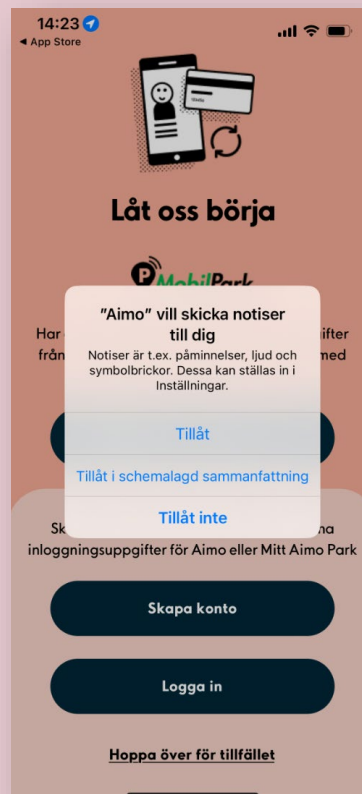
14:23
◀ App Store

Låt oss börja

MobilPark

Har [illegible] gifter
från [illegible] med

"Aimo" vill skicka notiser till dig
Notiser är t.ex. påminnelser, ljud och symbolbrickor. Dessa kan ställas in i Inställningar.

Tillåt

Tillåt i schemalagd sammanfattning

Tillåt inte

Sk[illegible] na
inloggningsuppgifter för Aimo eller Mitt Aimo Park

Skapa konto

Logga in

Hoppa över för tillfället